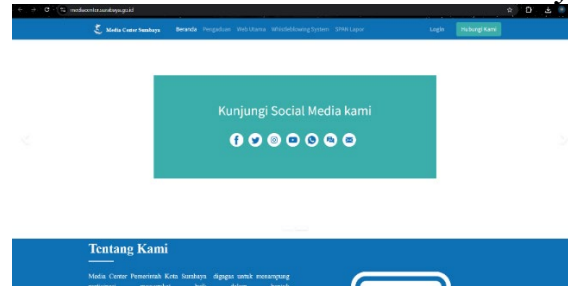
mediacenter.surabaya.go.id

Media Center Surabaya

Beranda Pengaduan Web Utama Whistleblowing System SPAN Lapor

Login Hubungi Kami

Kunjungi Social Media kami

Tentang Kami

Media Center Pemerintah Kota Surabaya digagas untuk menampung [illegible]